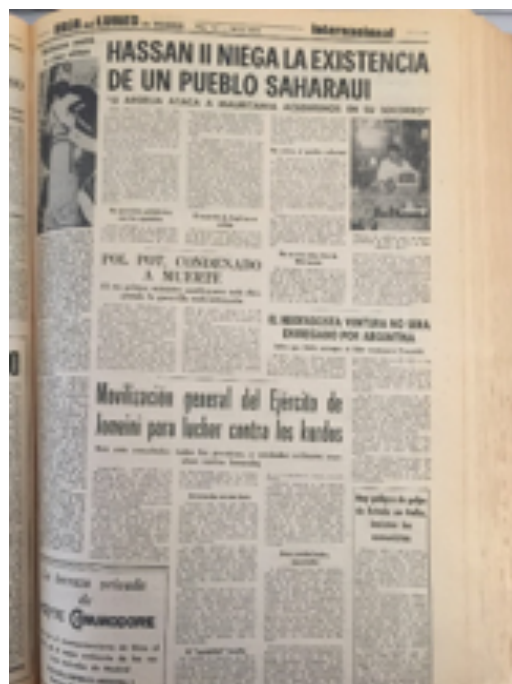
HOJA del LUNES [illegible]

Internacional

HASSAN II NIEGA LA EXISTENCIA DE UN PUEBLO SAHARAUI

"SI ARGELIA ATACA A MAURITANIA ACUDIREMOS EN SU SOCORRO"

POL POT, CONDENADO A MUERTE

EL NICARAGÜENSE VENTURA NO SERA EXPULSADO POR ARGENTINA

Movilización general del Ejército de Jomeini para luchar contra los kurdos

Hay peligro de golpe de Estado en India, insisten los comunistas

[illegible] COMMODORE